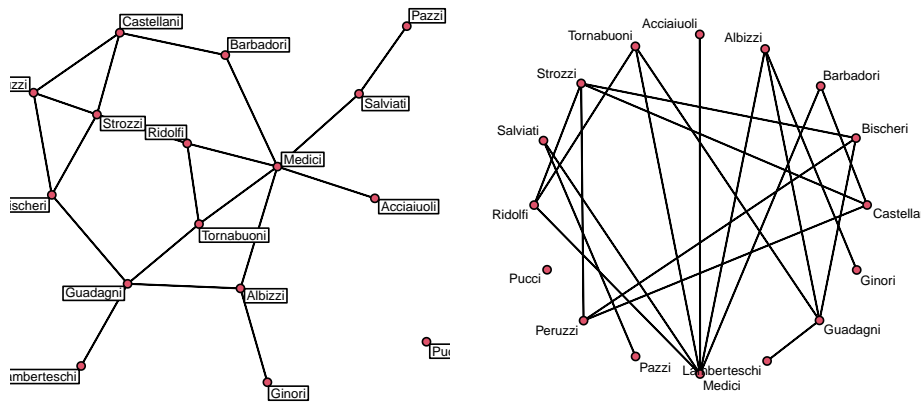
Castellani
Pazzi
Barbadori
ızzi
Salviati
Strozzi
Ridolfi
Medici
Acciaiuoli
ischeri
Tornabuoni
Guadagni
Albizzi
Pu
amberteschi
Ginori

Acciaiuoli
Tornabuoni
Albizzi
Barbadori
Strozzi
Salviati
Bischeri
Ridolfi
Castella
Pucci
Ginori
Peruzzi
Guadagni
Pazzi
Lamberteschi
Medici